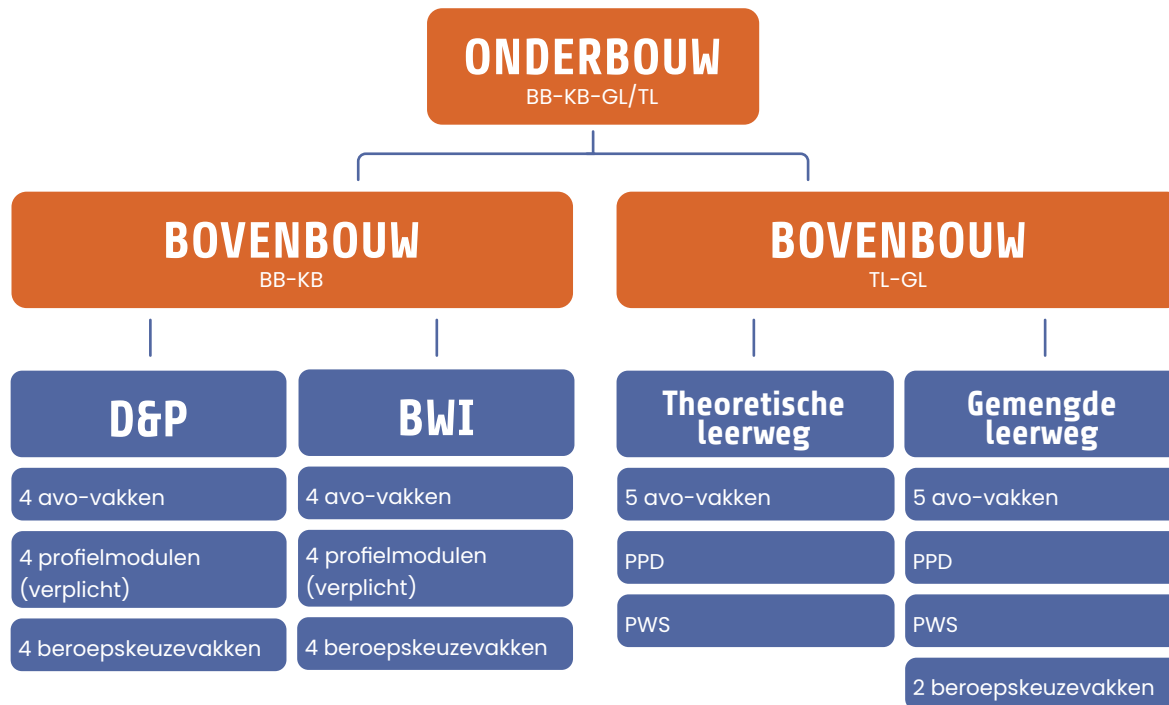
ONDERBOUW
BB-KB-GL/TL

BOVENBOUW
BB-KB

D&P

4 avo-vakken

4 profielmodulen (verplicht)

4 beroepskeuzevakken

BWI

4 avo-vakken

4 profielmodulen (verplicht)

4 beroepskeuzevakken

BOVENBOUW
TL-GL

Theoretische leerweg

5 avo-vakken

PPD

PWS

Gemengde leerweg

5 avo-vakken

PPD

PWS

2 beroepskeuzevakken